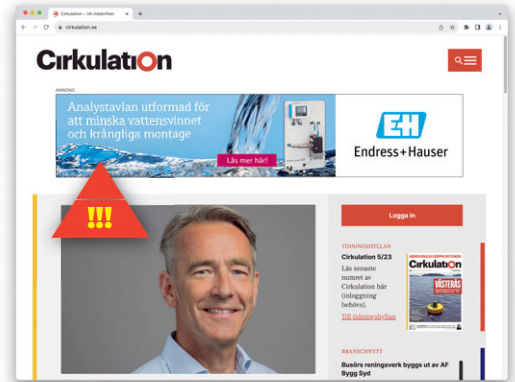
Cirkulation – VA-tidskriften

cirkulation.se

Cirkulation

ANNONS

Analystavlan utformad för att minska vattensvinnet och krångliga montage

Läs mer här!

Endress+Hauser

!!!

Logga in

TIDNINGSHYLLAN

Cirkulation 5/23

Läs senaste numret av Cirkulation här (inloggning behövs).

Till tidningshyllan

Cirkulation

VÄSTERÅS

BRANSCHNYTT

Busörs reningsverk byggs ut av AF Bygg Syd